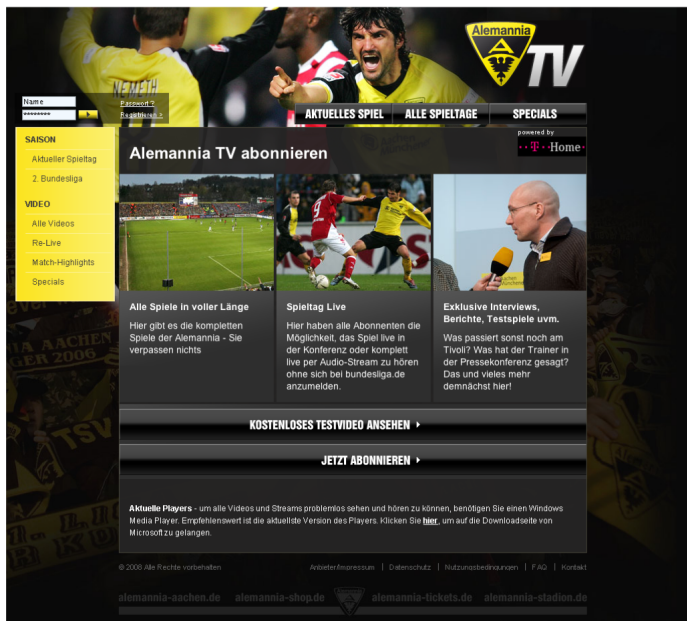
Alemannia TV

Name
********
Passwort ?
Registrieren »

AKTUELLES SPIEL
ALLE SPIELTAGE
SPECIALS

powered by
T Home

SAISON
Aktueller Spieltag
2. Bundesliga

VIDEO
Alle Videos
Re-Live
Match-Highlights
Specials

Alemannia TV abonnieren

Alle Spiele in voller Länge
Hier gibt es die kompletten Spiele der Alemannia - Sie verpassen nichts

Spieltag Live
Hier haben alle Abonnenten die Möglichkeit, das Spiel live in der Konferenz oder komplett live per Audio-Stream zu hören ohne sich bei bundesliga.de anzumelden.

Exklusive Interviews, Berichte, Testspiele uvm.
Was passiert sonst noch am Tivoli? Was hat der Trainer in der Pressekonferenz gesagt? Das und vieles mehr demnächst hier!

KOSTENLOSES TESTVIDEO ANSEHEN

JETZT ABONNIEREN

Aktuelle Players - um alle Videos und Streams problemlos sehen und hören zu können, benötigen Sie einen Windows Media Player. Empfehlenswert ist die aktuellste Version des Players. Klicken Sie hier, um auf die Downloadseite von Microsoft zu gelangen.

© 2008 Alle Rechte vorbehalten

Anbieter/Impressum | Datenschutz | Nutzungsbedingungen | FAQ | Kontakt

alemannia-aachen.de alemannia-shop.de alemannia-tickets.de alemannia-stadion.de